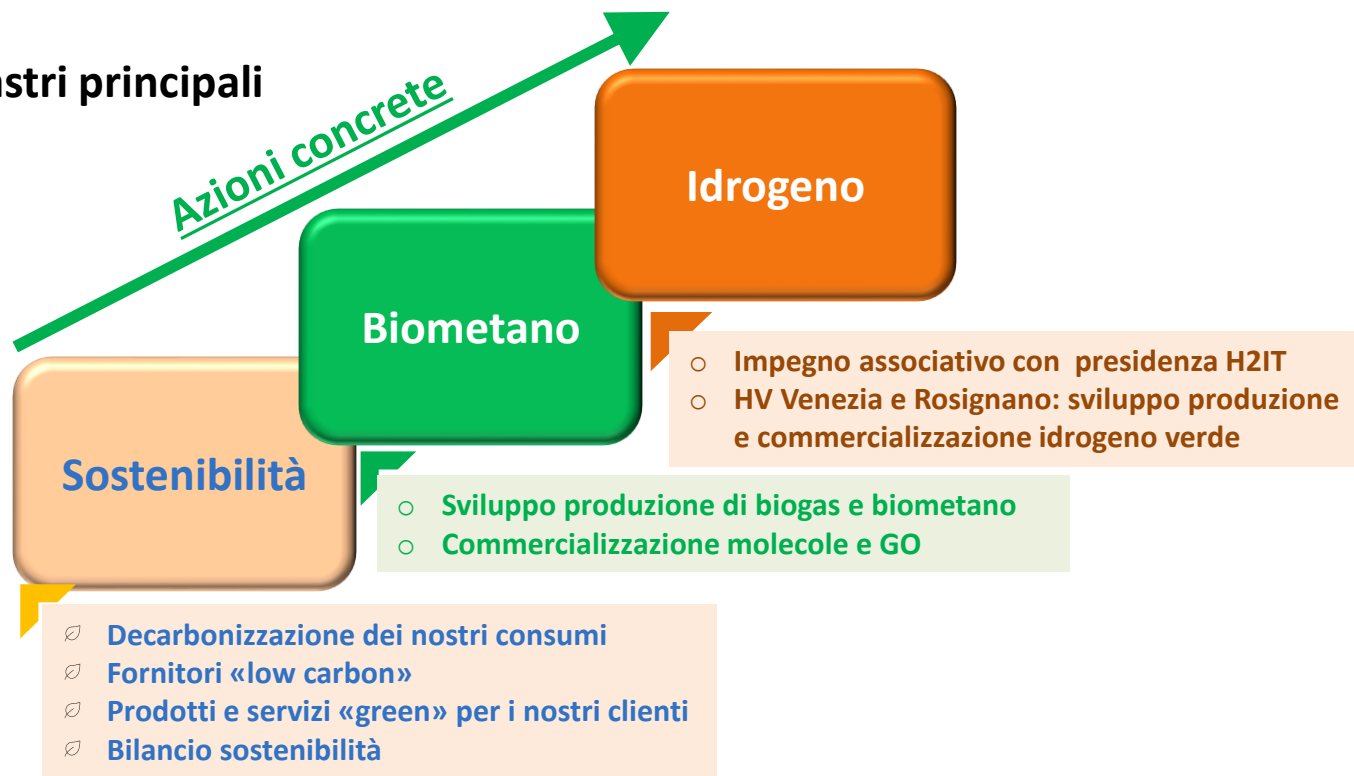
stri principali

Azioni concrete

Idrogeno

Biometano

Sostenibilità

o Impegno associativo con presidenza H2IT
o HV Venezia e Rosignano: sviluppo produzione e commercializzazione idrogeno verde

o Sviluppo produzione di biogas e biometano
o Commercializzazione molecole e GO

Decarbonizzazione dei nostri consumi
Fornitori «low carbon»
Prodotti e servizi «green» per i nostri clienti
Bilancio sostenibilità